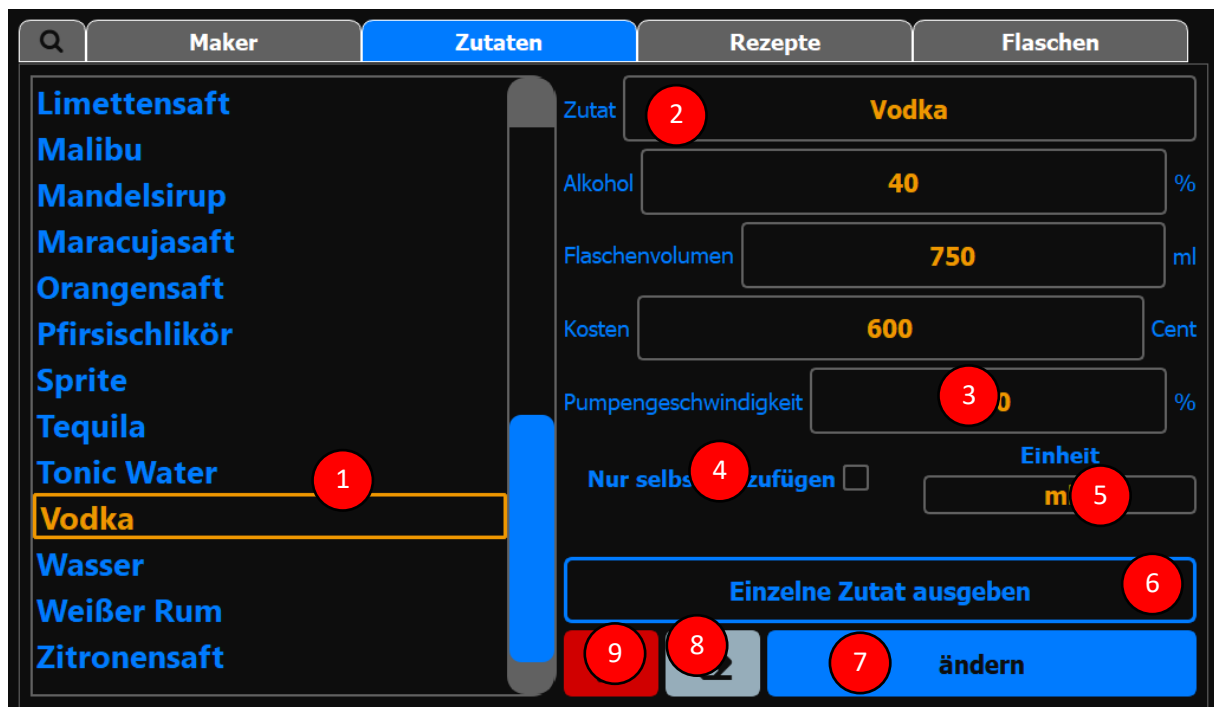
Maker | Zutaten | Rezepte | Flaschen

Limettensaft
Malibu
Mandelsirup
Maracujasaft
Orangensaft
Pfirsischlikör
Sprite
Tequila
Tonic Water
Vodka
Wasser
Weißer Rum
Zitronensaft

Zutat 2 Vodka
Alkohol 40 %
Flaschenvolumen 750 ml
Kosten 600 Cent
Pumpengeschwindigkeit 3 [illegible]0 %
Nur selbs 4 zufügen
Einheit
m 5
Einzelne Zutat ausgeben 6
9 8 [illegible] 7 ändern
1